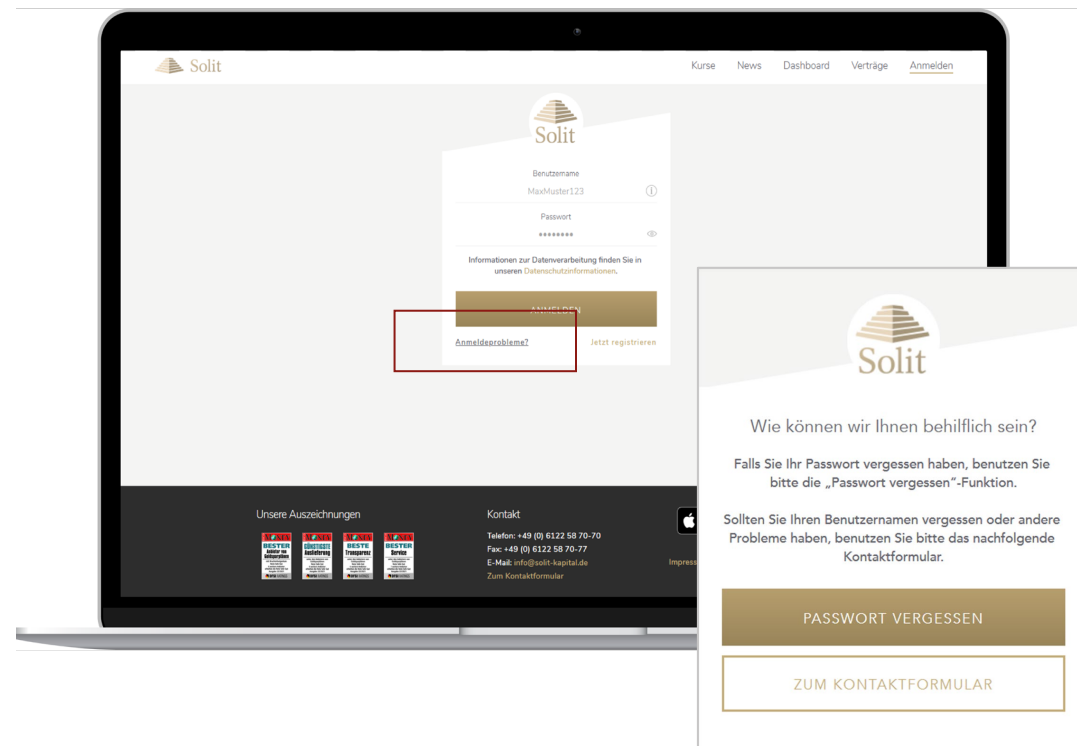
Solit

Kurse News Dashboard Verträge Anmelden

Solit

Benutzername
MaxMuster123

Passwort
••••••••

Informationen zur Datenverarbeitung finden Sie in unseren Datenschutzinformationen.

ANMELDEN

Anmeldeprobleme?

Jetzt registrieren

Unsere Auszeichnungen

BESTER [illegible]
GÜNSTIGSTE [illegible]
BESTE Transparenz
BESTER Service

Kontakt

Telefon: +49 (0) 6122 58 70-70
Fax: +49 (0) 6122 58 70-77
E-Mail: info@solit-kapital.de
Zum Kontaktformular

Impress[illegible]

Solit

Wie können wir Ihnen behilflich sein?

Falls Sie Ihr Passwort vergessen haben, benutzen Sie bitte die „Passwort vergessen"-Funktion.

Sollten Sie Ihren Benutzernamen vergessen oder andere Probleme haben, benutzen Sie bitte das nachfolgende Kontaktformular.

PASSWORT VERGESSEN

ZUM KONTAKTFORMULAR